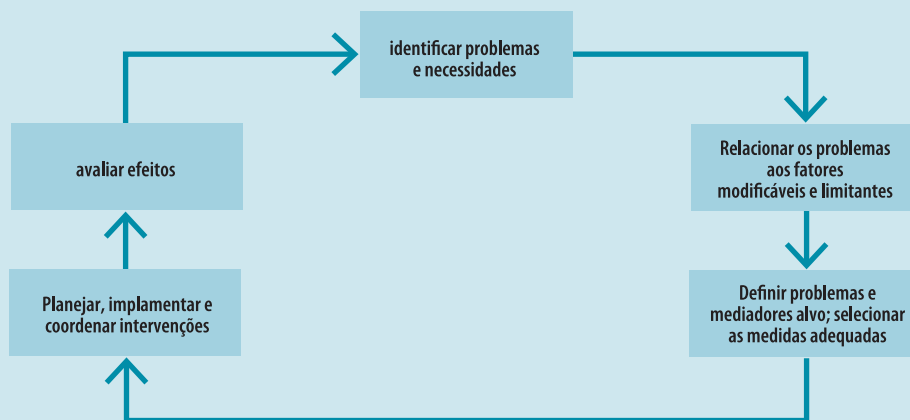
identificar problemas e necessidades

Relacionar os problemas aos fatores modificáveis e limitantes

Definir problemas e mediadores alvo; selecionar as medidas adequadas

Planejar, implamentar e coordenar intervenções

avaliar efeitos